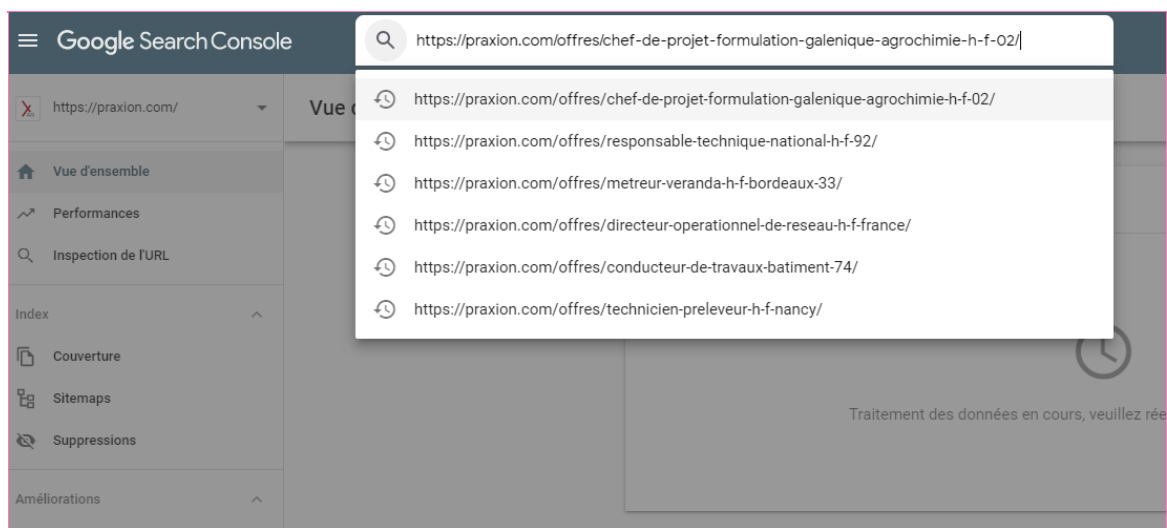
Google Search Console

https://praxion.com/offres/chef-de-projet-formulation-galenique-agrochimie-h-f-02/

https://praxion.com/offres/chef-de-projet-formulation-galenique-agrochimie-h-f-02/
https://praxion.com/offres/responsable-technique-national-h-f-92/
https://praxion.com/offres/metreur-veranda-h-f-bordeaux-33/
https://praxion.com/offres/directeur-operationnel-de-reseau-h-f-france/
https://praxion.com/offres/conducteur-de-travaux-batiment-74/
https://praxion.com/offres/technicien-preleveur-h-f-nancy/

https://praxion.com/

Vue d

Vue d'ensemble
Performances
Inspection de l'URL

Index
Couverture
Sitemaps
Suppressions

Améliorations

Traitement des données en cours, veuillez rée